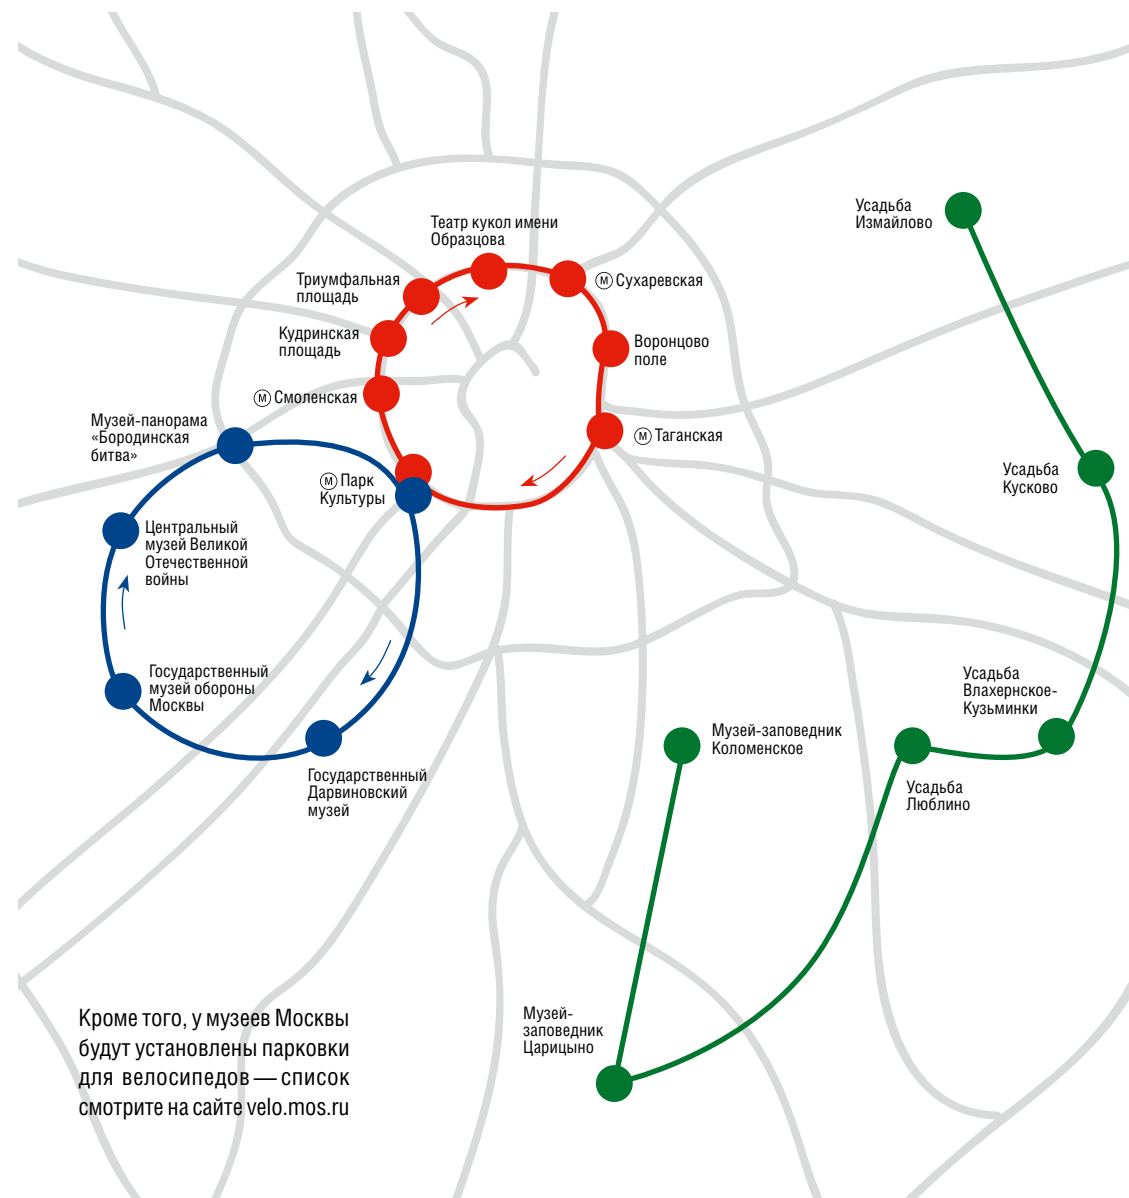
Театр кукол имени Образцова

Триумфальная площадь

Ⓜ Сухаревская

Кудринская площадь

Воронцово поле

Ⓜ Смоленская

Ⓜ Таганская

Музей-панорама «Бородинская битва»

Ⓜ Парк Культуры

Центральный музей Великой Отечественной войны

Государственный музей обороны Москвы

Государственный Дарвиновский музей

Усадьба Измайлово

Усадьба Кусково

Усадьба Влахернское-Кузьминки

Музей-заповедник Коломенское

Усадьба Люблино

Музей-заповедник Царицыно

Кроме того, у музеев Москвы будут установлены парковки для велосипедов — список смотрите на сайте velo.mos.ru